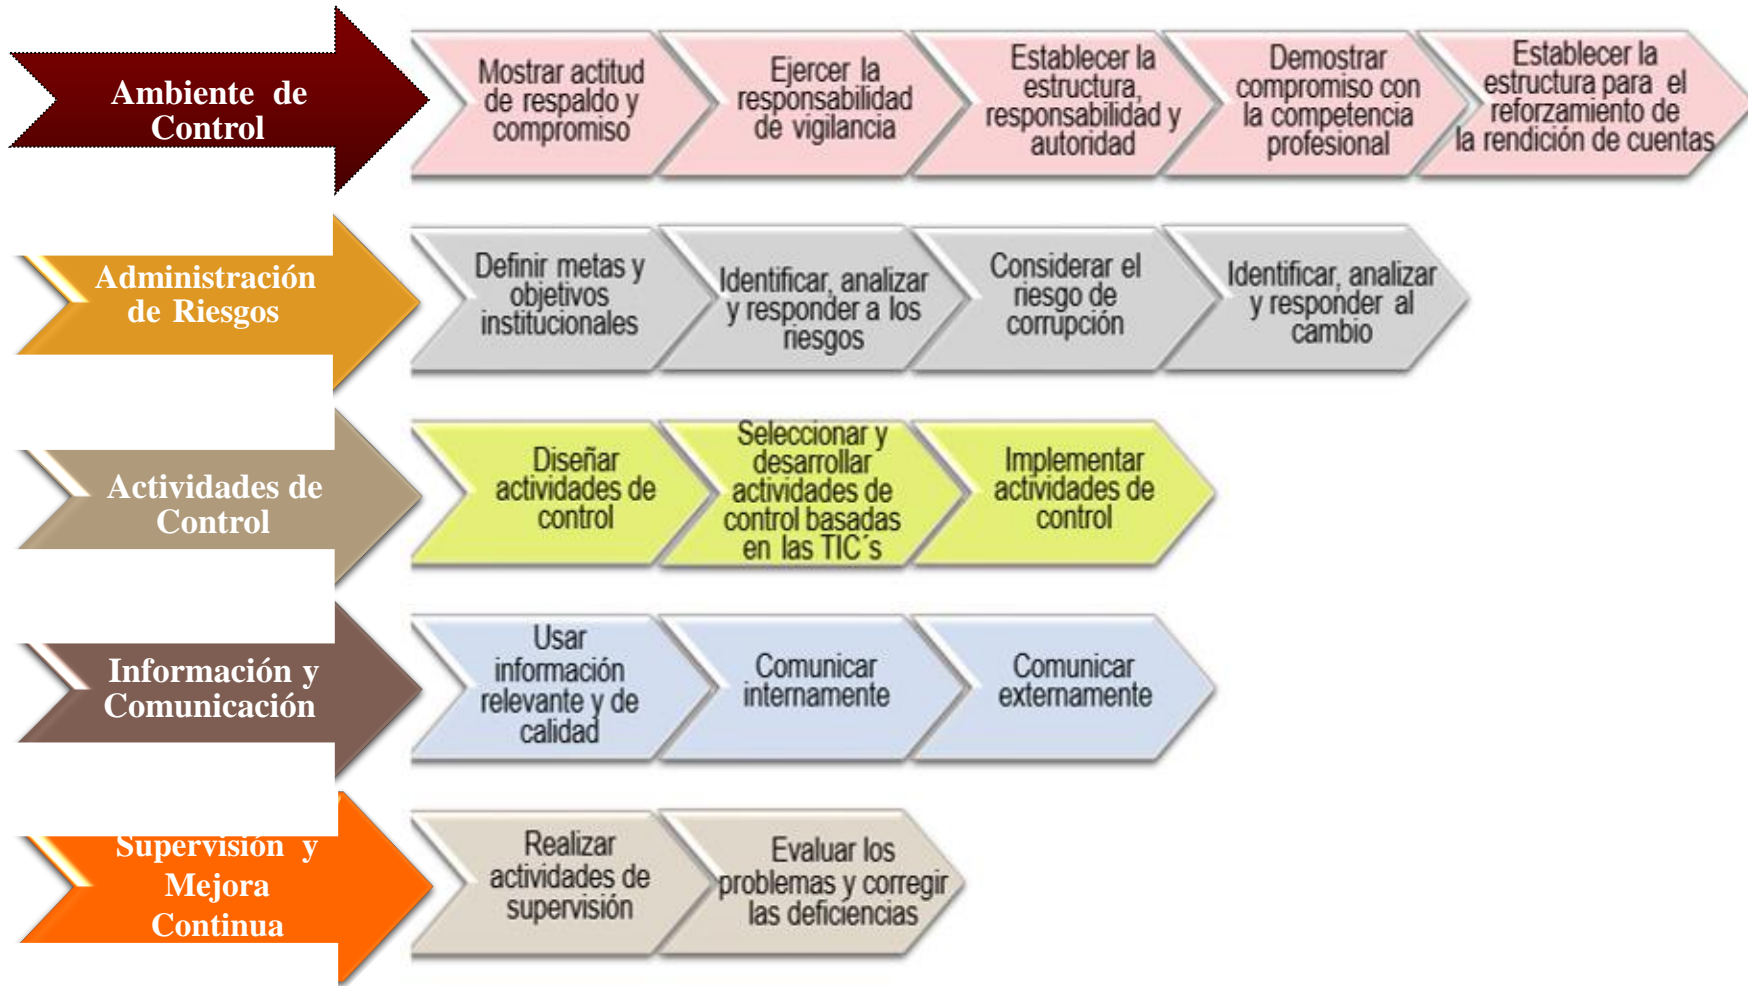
Ambiente de Control

Mostrar actitud de respaldo y compromiso

Ejercer la responsabilidad de vigilancia

Establecer la estructura, responsabilidad y autoridad

Demostrar compromiso con la competencia profesional

Establecer la estructura para el reforzamiento de la rendición de cuentas

Administración de Riesgos

Definir metas y objetivos institucionales

Identificar, analizar y responder a los riesgos

Considerar el riesgo de corrupción

Identificar, analizar y responder al cambio

Actividades de Control

Diseñar actividades de control

Seleccionar y desarrollar actividades de control basadas en las TIC´s

Implementar actividades de control

Información y Comunicación

Usar información relevante y de calidad

Comunicar internamente

Comunicar externamente

Supervisión y Mejora Continua

Realizar actividades de supervisión

Evaluar los problemas y corregir las deficiencias